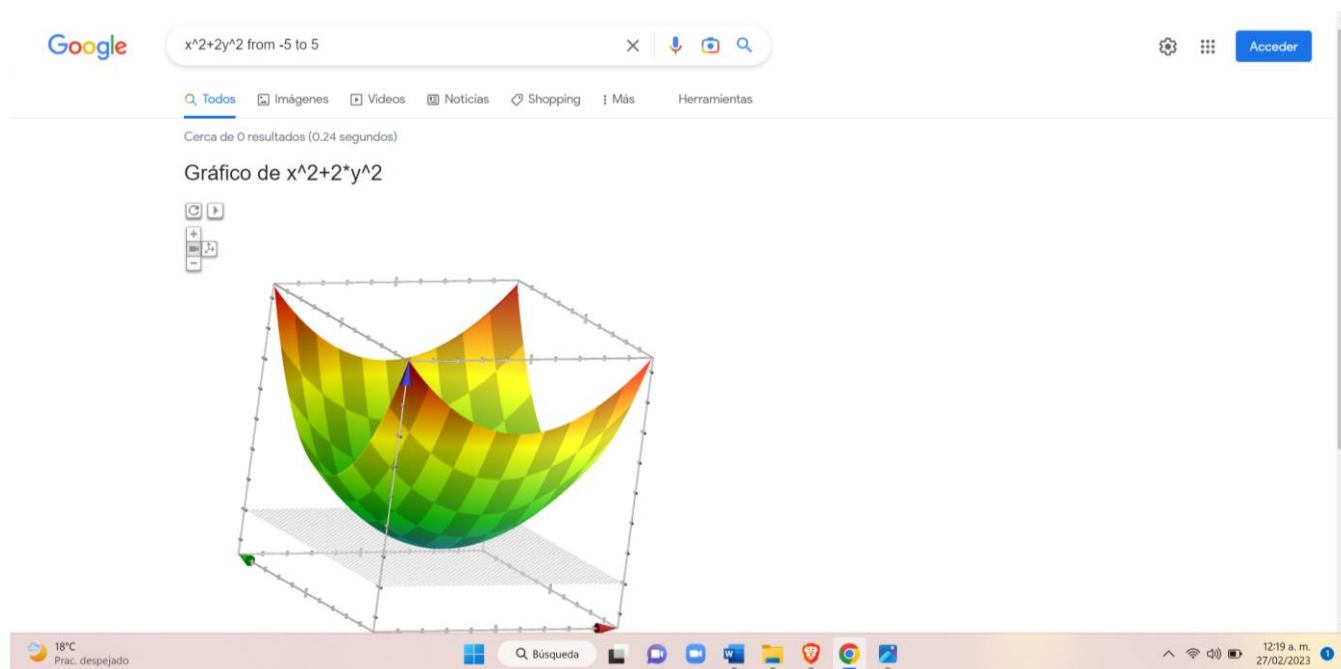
Google

x^2+2y^2 from -5 to 5

Acceder

Todos Imágenes Videos Noticias Shopping Más Herramientas

Cerca de 0 resultados (0.24 segundos)

Gráfico de x^2+2*y^2

18°C
Prac. despejado

Búsqueda

12:19 a. m.
27/02/2023

1